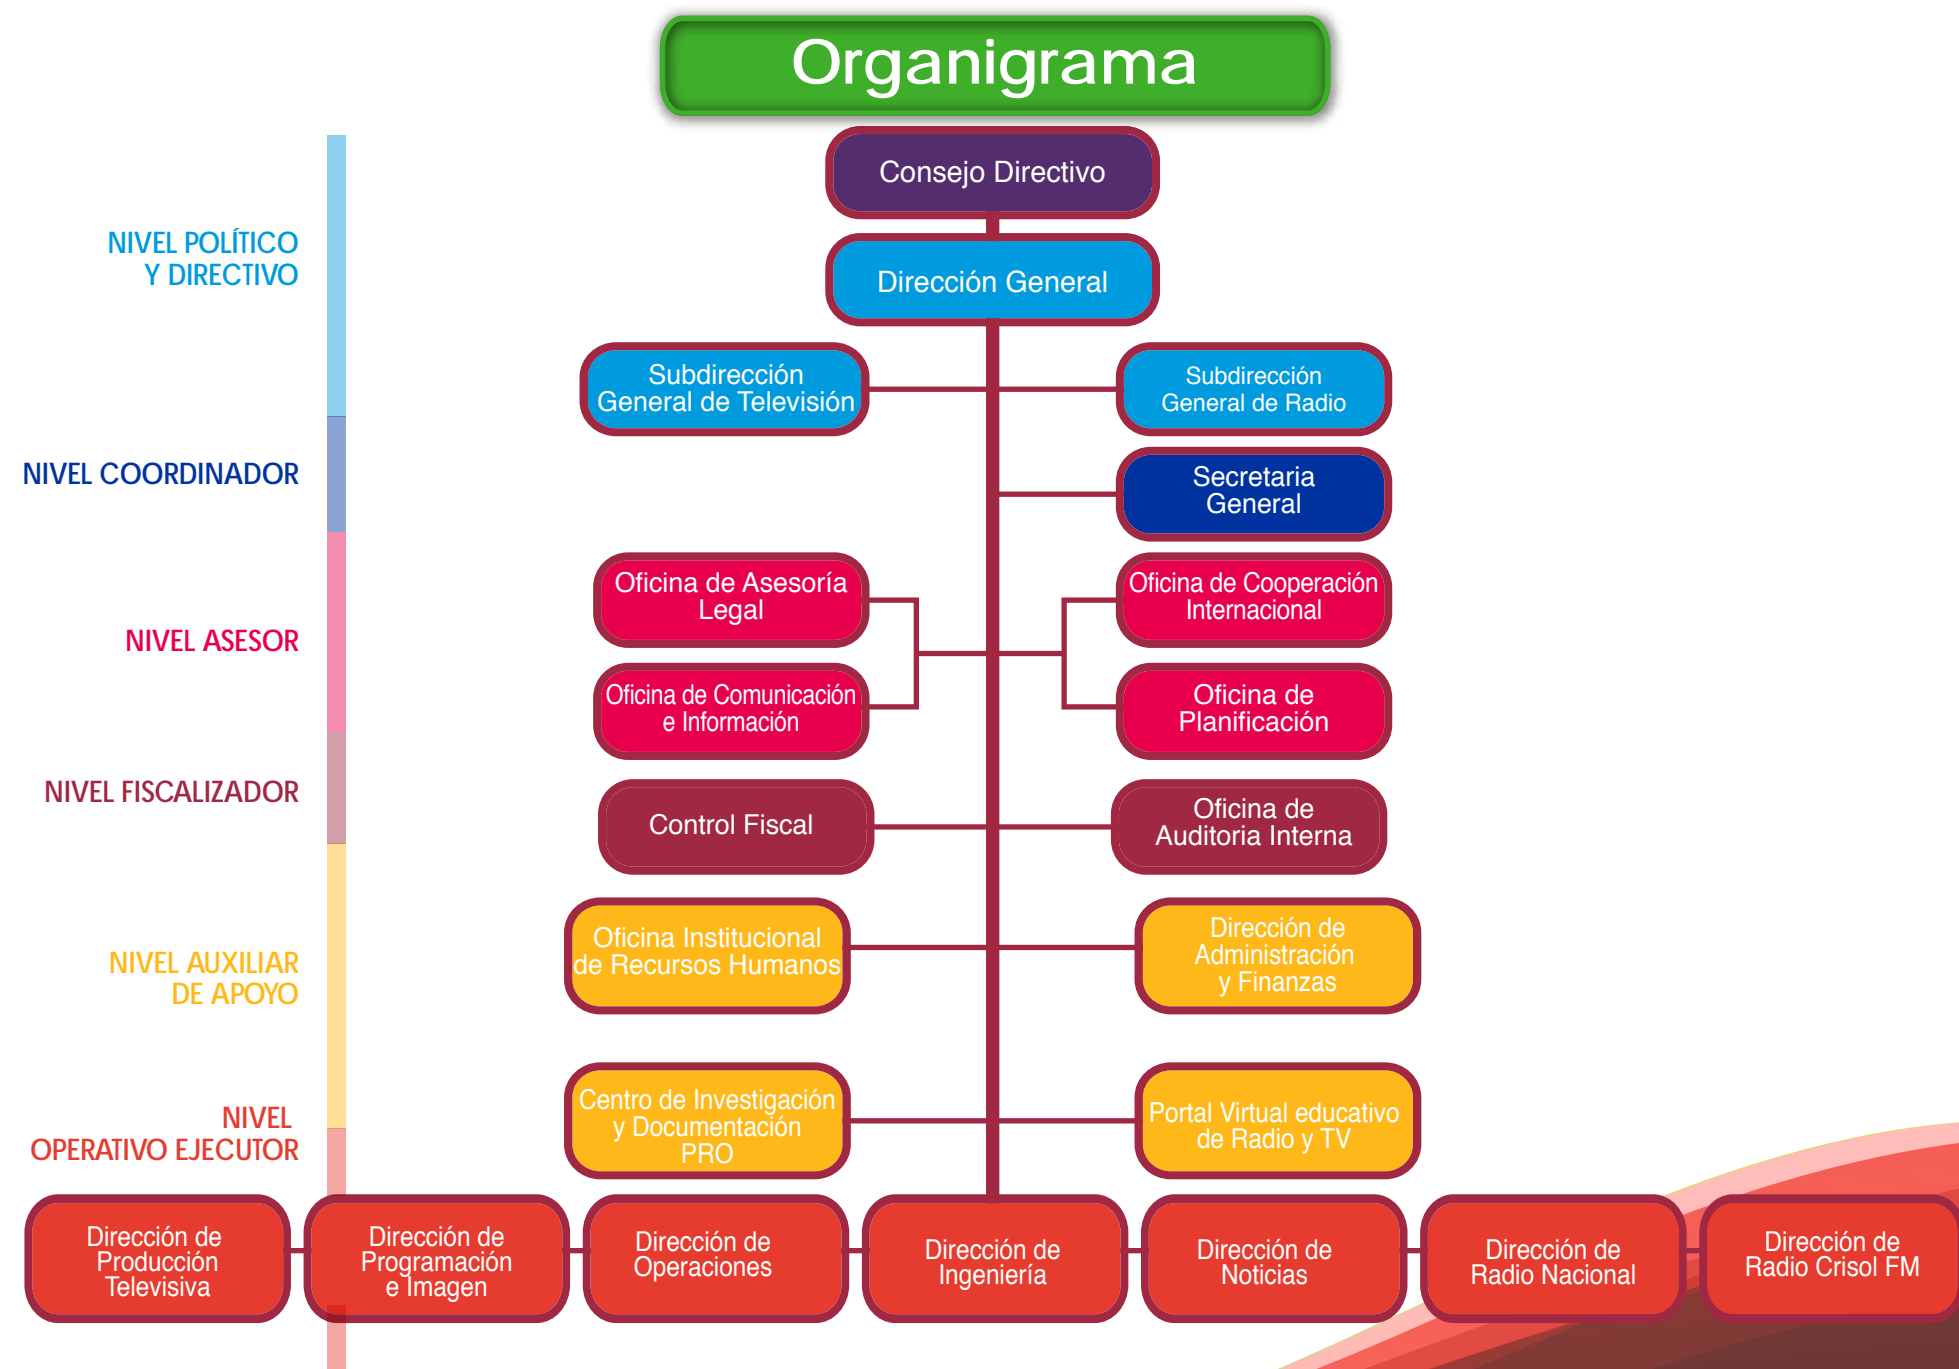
Organigrama

NIVEL POLÍTICO Y DIRECTIVO

NIVEL COORDINADOR

NIVEL ASESOR

NIVEL FISCALIZADOR

NIVEL AUXILIAR DE APOYO

NIVEL OPERATIVO EJECUTOR

Consejo Directivo

Dirección General

Subdirección General de Televisión

Subdirección General de Radio

Secretaria General

Oficina de Asesoría Legal

Oficina de Cooperación Internacional

Oficina de Comunicación e Información

Oficina de Planificación

Control Fiscal

Oficina de Auditoria Interna

Oficina Institucional de Recursos Humanos

Dirección de Administración y Finanzas

Centro de Investigación y Documentación PRO

Portal Virtual educativo de Radio y TV

Dirección de Producción Televisiva

Dirección de Programación e Imagen

Dirección de Operaciones

Dirección de Ingeniería

Dirección de Noticias

Dirección de Radio Nacional

Dirección de Radio Crisol FM